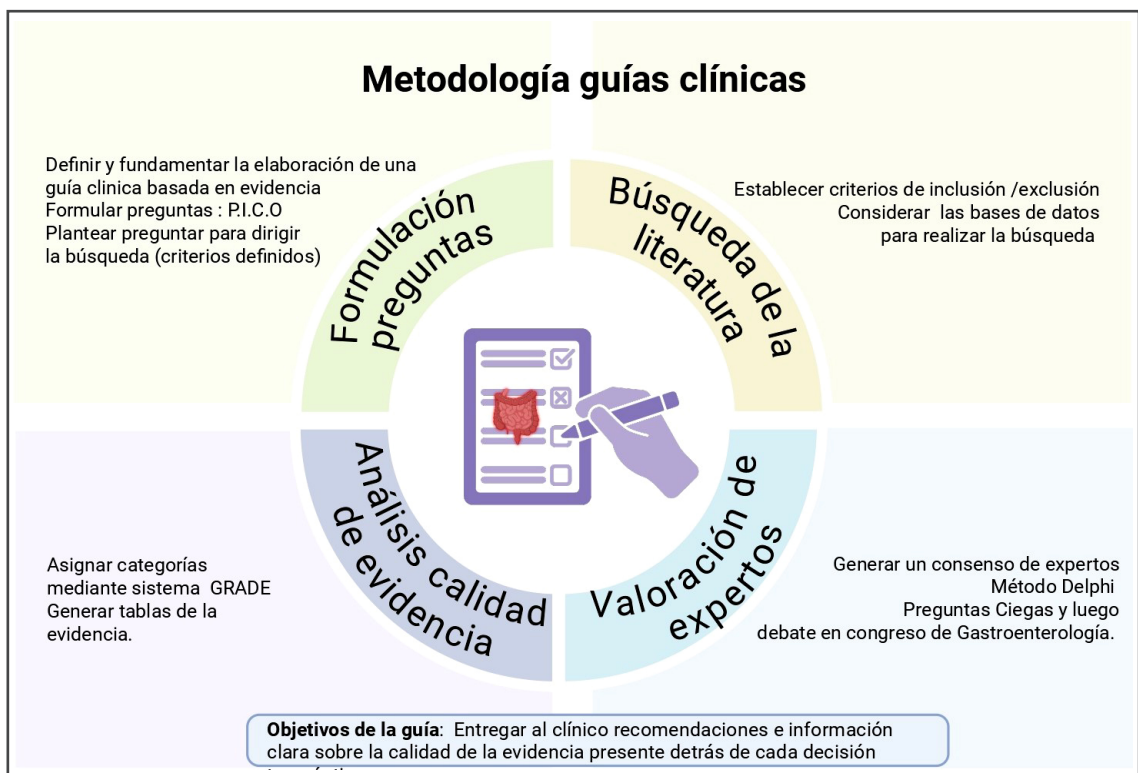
Metodología guías clínicas

Definir y fundamentar la elaboración de una guía clinica basada en evidencia
Formular preguntas : P.I.C.O
Plantear preguntar para dirigir la búsqueda (criterios definidos)

Formulación preguntas

Búsqueda de la literatura

Establecer criterios de inclusión /exclusión
Considerar las bases de datos para realizar la búsqueda

Análisis calidad de evidencia

Valoración de expertos

Asignar categorías mediante sistema GRADE
Generar tablas de la evidencia.

Generar un consenso de expertos
Método Delphi
Preguntas Ciegas y luego debate en congreso de Gastroenterología.

**Objetivos de la guía**: Entregar al clínico recomendaciones e información clara sobre la calidad de la evidencia presente detrás de cada decisión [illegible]